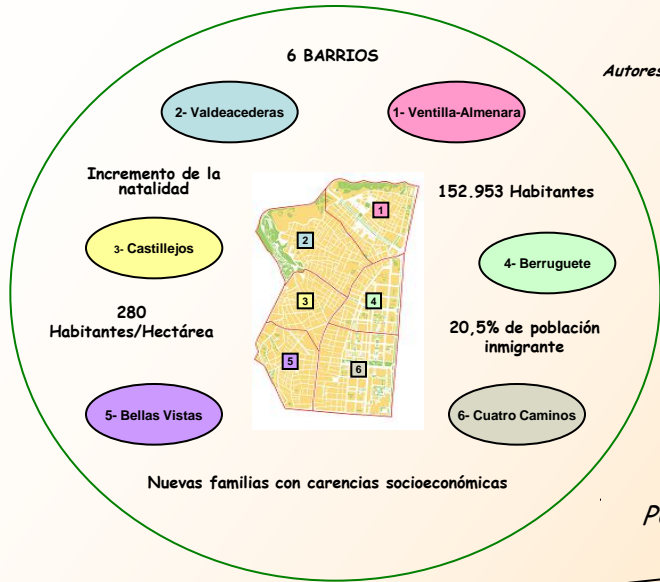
6 BARRIOS

Autores

2- Valdeacederas

1- Ventilla-Almenara

Incremento de la natalidad

152.953 Habitantes

1

2

3- Castillejos

4- Berruguete

3

4

280 Habitantes/Hectárea

20,5% de población inmigrante

5

6

5- Bellas Vistas

6- Cuatro Caminos

Nuevas familias con carencias socioeconómicas

P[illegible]